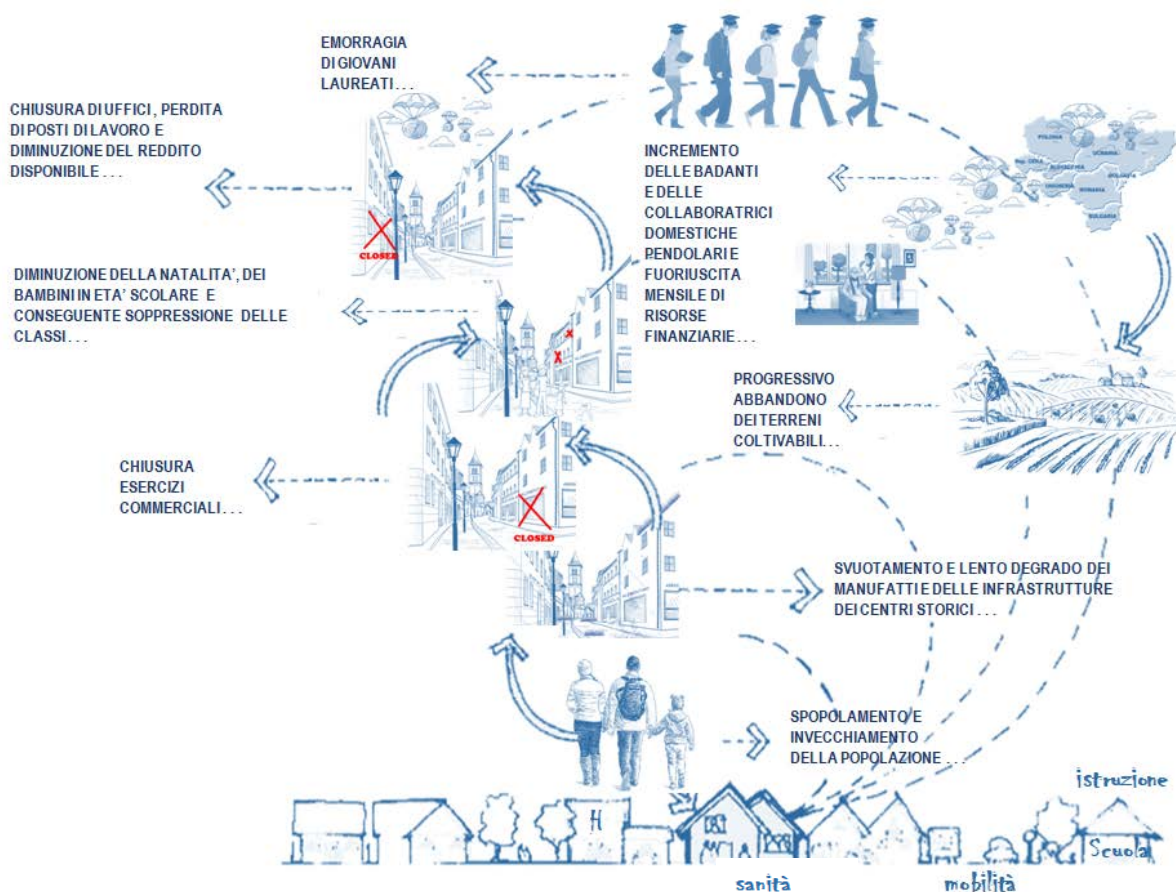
EMORRAGIA DI GIOVANI LAUREATI . . .

CHIUSURA DI UFFICI, PERDITA DI POSTI DI LAVORO E DIMINUZIONE DEL REDDITO DISPONIBILE . . .

INCREMENTO DELLE BADANTI E DELLE COLLABORATRICI DOMESTICHE PENDOLARI E FUORIUSCITA MENSILE DI RISORSE FINANZIARIE . . .

POLONIA
UCRAINA
Rep. CECA
SLOVACCHIA
MOLDAVIA
UNGHERIA
ROMANIA
BULGARIA

DIMINUZIONE DELLA NATALITA', DEI BAMBINI IN ETA' SCOLARE E CONSEGUENTE SOPPRESSIONE DELLE CLASSI . . .

CLOSED

PROGRESSIVO ABBANDONO DEI TERRENI COLTIVABILI . . .

CHIUSURA ESERCIZI COMMERCIALI . . .

CLOSED

SVUOTAMENTO E LENTO DEGRADO DEI MANUFATTI E DELLE INFRASTRUTTURE DEI CENTRI STORICI . . .

SPOPOLAMENTO E INVECCHIAMENTO DELLA POPOLAZIONE . . .

H

istruzione

Scuola

sanità

mobilità